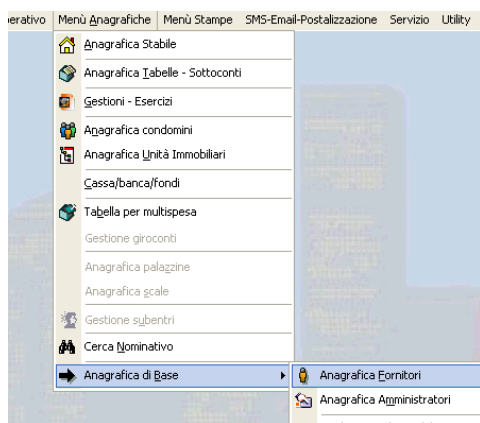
erativo Menù Anagrafiche Menù Stampe SMS-Email-Postalizzazione Servizio Utility

Anagrafica Stabile
Anagrafica Tabelle - Sottoconti
Gestioni - Esercizi
Anagrafica condomini
Anagrafica Unità Immobiliari
Cassa/banca/fondi
Tabella per multispesa
Gestione giroconti
Anagrafica palazzine
Anagrafica scale
Gestione subentri
Cerca Nominativo
Anagrafica di Base
Anagrafica Fornitori
Anagrafica Amministratori